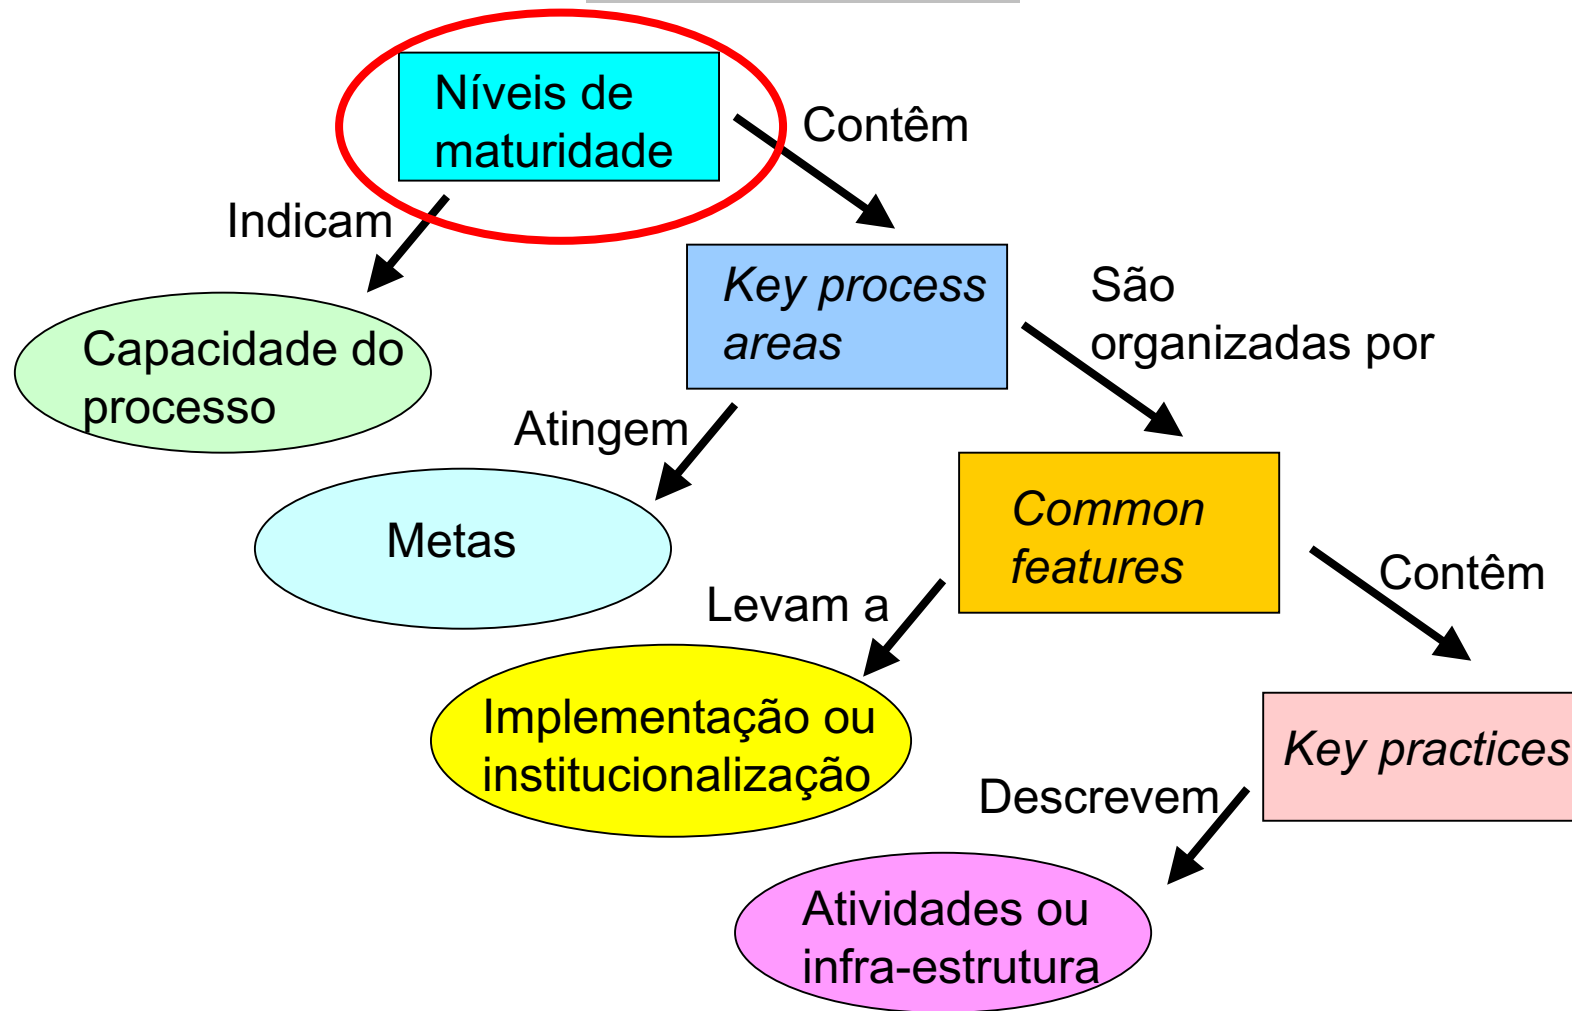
Níveis de maturidade

Contêm

Indicam

Key process areas

São organizadas por

Capacidade do processo

Atingem

Metas

Common features

Contêm

Levam a

Implementação ou institucionalização

Key practices

Descrevem

Atividades ou infra-estrutura